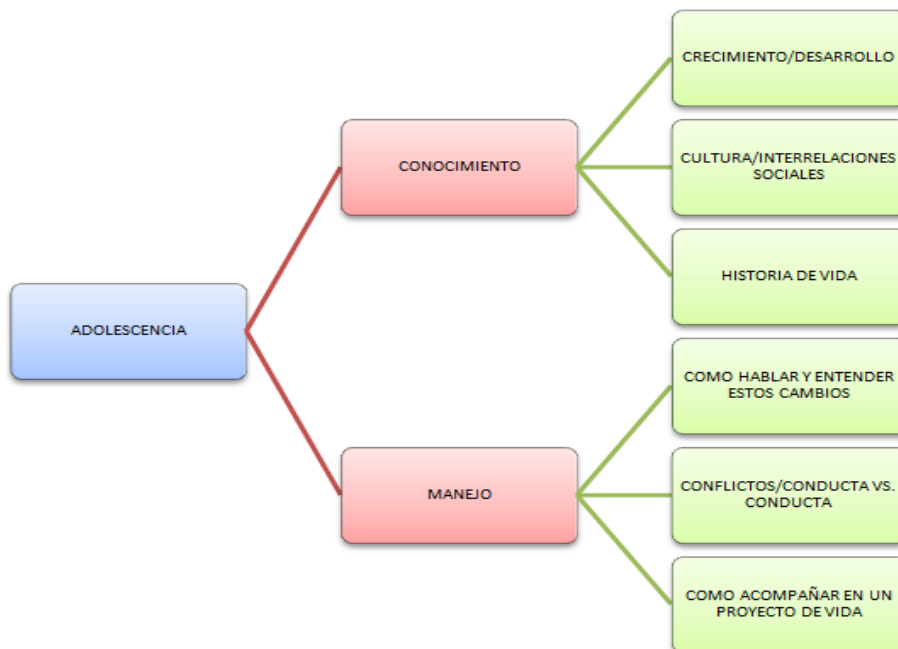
ADOLESCENCIA

CONOCIMIENTO

CRECIMIENTO/DESARROLLO

CULTURA/INTERRELACIONES SOCIALES

HISTORIA DE VIDA

MANEJO

COMO HABLAR Y ENTENDER ESTOS CAMBIOS

CONFLICTOS/CONDUCTA VS. CONDUCTA

COMO ACOMPAÑAR EN UN PROYECTO DE VIDA